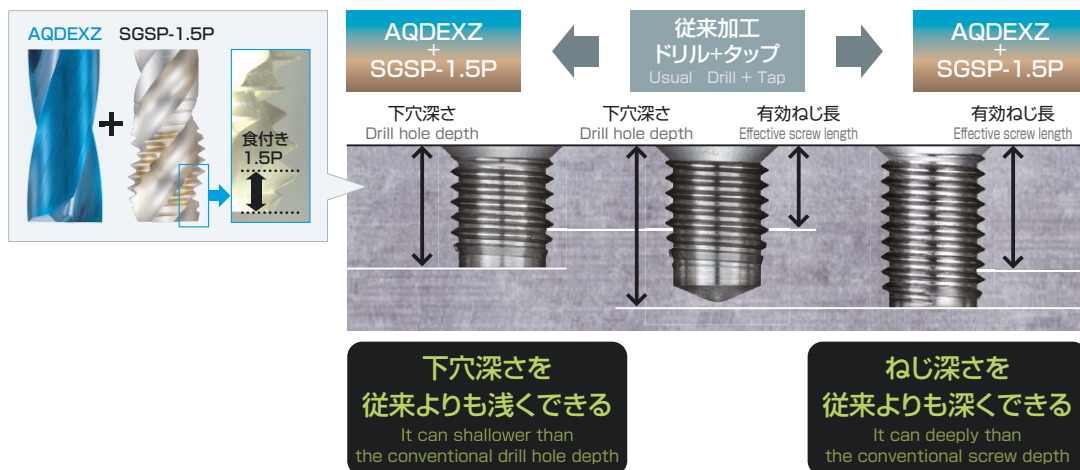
AQDEXZ SGSP-1.5P

食付き
1.5P

AQDEXZ
+
SGSP-1.5P

従来加工
ドリル+タップ
Usual Drill + Tap

AQDEXZ
+
SGSP-1.5P

下穴深さ
Drill hole depth

下穴深さ
Drill hole depth

有効ねじ長
Effective screw length

有効ねじ長
Effective screw length

下穴深さを
従来よりも浅くできる
It can shallower than
the conventional drill hole depth

ねじ深さを
従来よりも深くできる
It can deeply than
the conventional screw depth